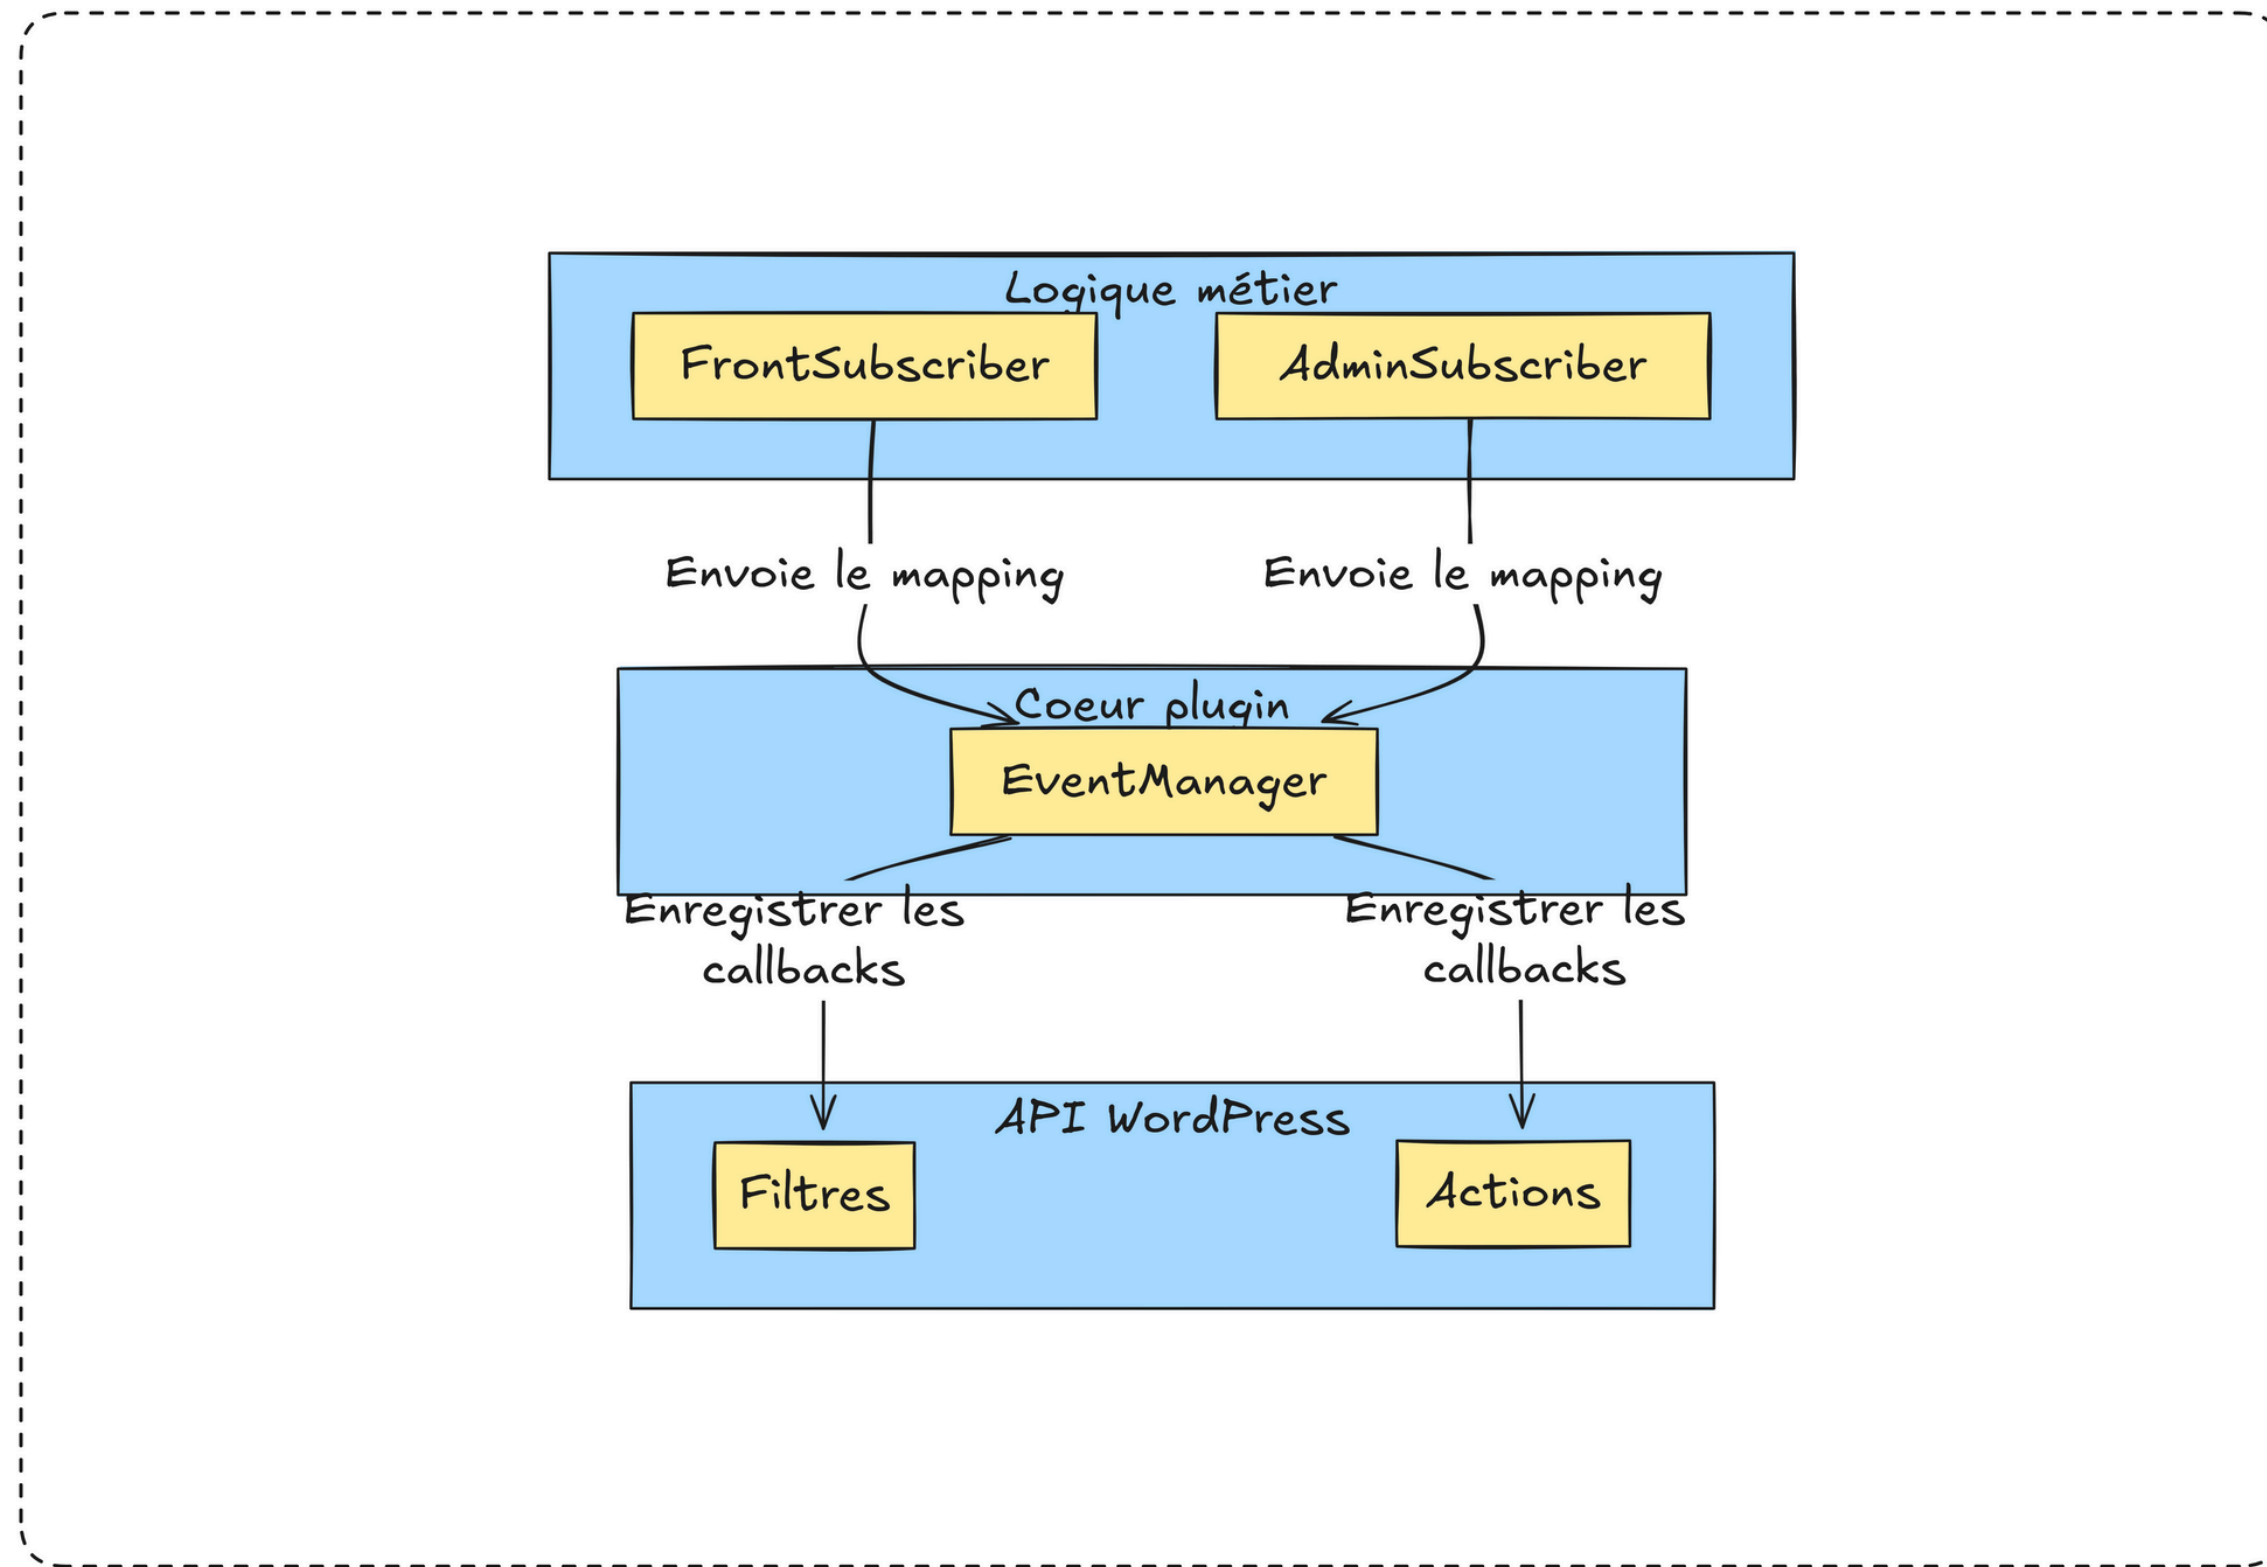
Logique métier

FrontSubscriber

AdminSubscriber

Envoie le mapping

Envoie le mapping

Coeur plugin

EventManager

Enregistrer les callbacks

Enregistrer les callbacks

API WordPress

Filtres

Actions